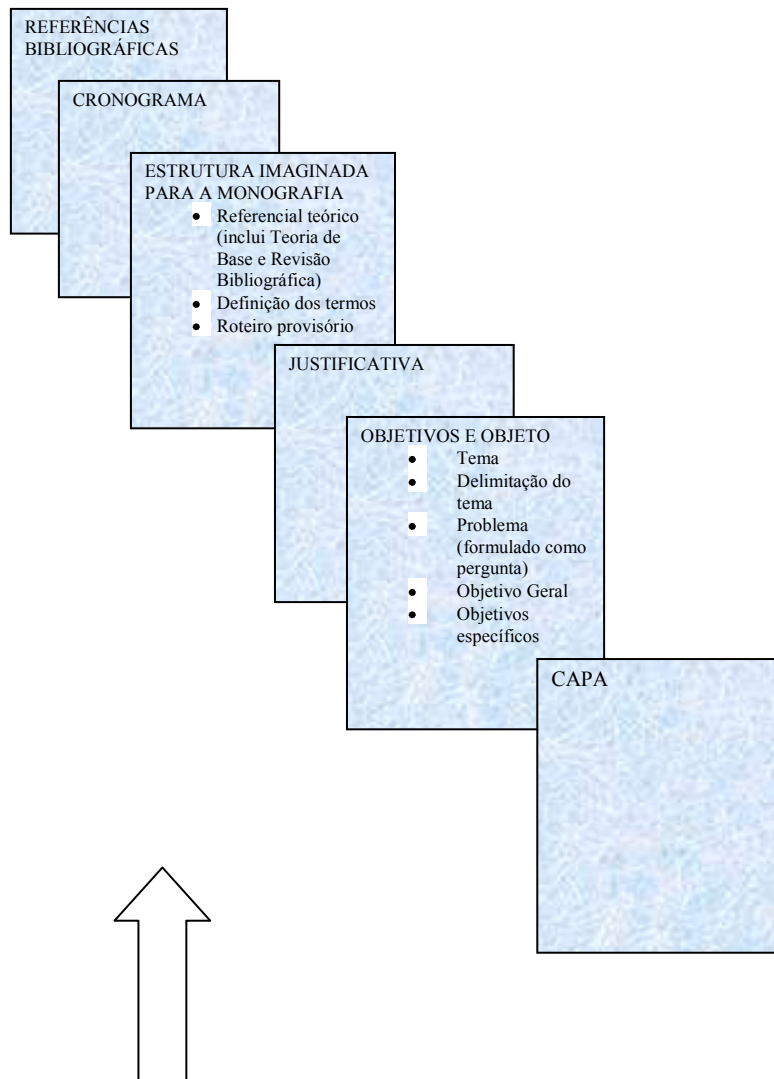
REFERÊNCIAS BIBLIOGRÁFICAS

CRONOGRAMA

ESTRUTURA IMAGINADA PARA A MONOGRAFIA
- Referencial teórico (inclui Teoria de Base e Revisão Bibliográfica)
- Definição dos termos
- Roteiro provisório

JUSTIFICATIVA

OBJETIVOS E OBJETO
- Tema
- Delimitação do tema
- Problema (formulado como pergunta)
- Objetivo Geral
- Objetivos específicos

CAPA